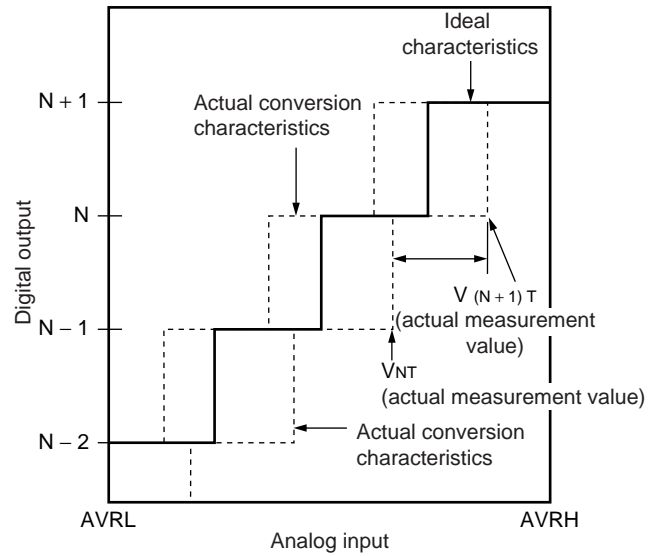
Ideal characteristics

N + 1

Actual conversion characteristics

N

Digital output

$V_{(N+1)T}$ (actual measurement value)

N – 1

$V_{NT}$ (actual measurement value)

N – 2

Actual conversion characteristics

AVRL

AVRH

Analog input